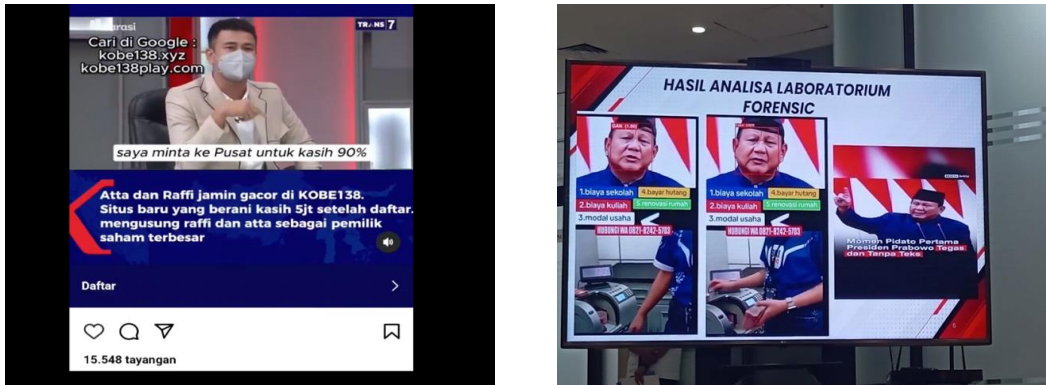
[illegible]erasi

TRANS 7

Cari di Google :
kobe138.xyz
kobe138play.com

saya minta ke Pusat untuk kasih 90%

Atta dan Raffi jamin gacor di KOBE138. Situs baru yang berani kasih 5jt setelah daftar. mengusung raffi dan atta sebagai pemilik saham terbesar

Daftar

15.548 tayangan

HASIL ANALISA LABORATORIUM FORENSIC

1.biaya sekolah
4.bayar hutang
2.biaya kuliah
5.renovasi rumah
3.modal usaha
HUBUNGI WA 0821-8242-5783

1.biaya sekolah
4.bayar hutang
2.biaya kuliah
5.renovasi rumah
3.modal usaha
HUBUNGI WA 0821-8242-5783

Momen Pidato Pertama Presiden Prabowo Tegas dan Tanpa Teks